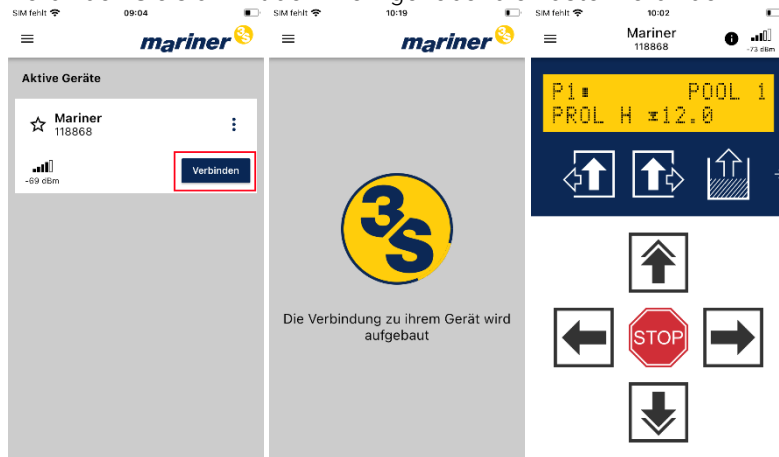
SIM fehlt 09:04

mariner 3S

Aktive Geräte

Mariner
118868

-69 dBm

Verbinden

SIM fehlt 10:19

mariner 3S

3S

Die Verbindung zu ihrem Gerät wird aufgebaut

SIM fehlt 10:02

Mariner
118868

-73 dBm

P1 POOL 1
PROL H 12.0

STOP